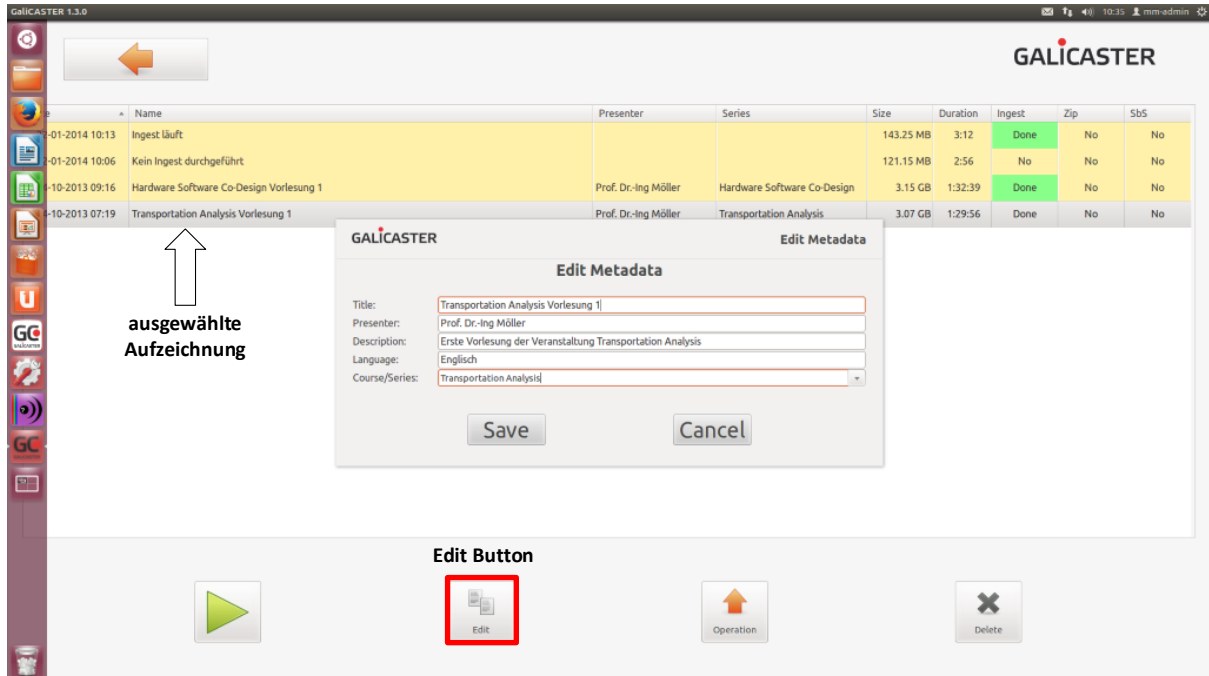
GaliCASTER 1.3.0

10:35 mm-admin

GC

GC

GALICASTER

| e | Name | Presenter | Series | Size | Duration | Ingest | Zip | SbS |
|---|---|---|---|---|---|---|---|---|
| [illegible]-01-2014 10:13 | Ingest läuft | | | 143.25 MB | 3:12 | Done | No | No |
| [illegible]-01-2014 10:06 | Kein Ingest durchgeführt | | | 121.15 MB | 2:56 | No | No | No |
| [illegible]-10-2013 09:16 | Hardware Software Co-Design Vorlesung 1 | Prof. Dr.-Ing Möller | Hardware Software Co-Design | 3.15 GB | 1:32:39 | Done | No | No |
| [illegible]-10-2013 07:19 | Transportation Analysis Vorlesung 1 | Prof. Dr.-Ing Möller | Transportation Analysis | 3.07 GB | 1:29:56 | Done | No | No |

ausgewählte Aufzeichnung

GALICASTER
Edit Metadata

Edit Metadata

Title: Transportation Analysis Vorlesung 1
Presenter: Prof. Dr.-Ing Möller
Description: Erste Vorlesung der Veranstaltung Transportation Analysis
Language: Englisch
Course/Series: Transportation Analysis

Save
Cancel

Edit Button

Edit
Operation
Delete